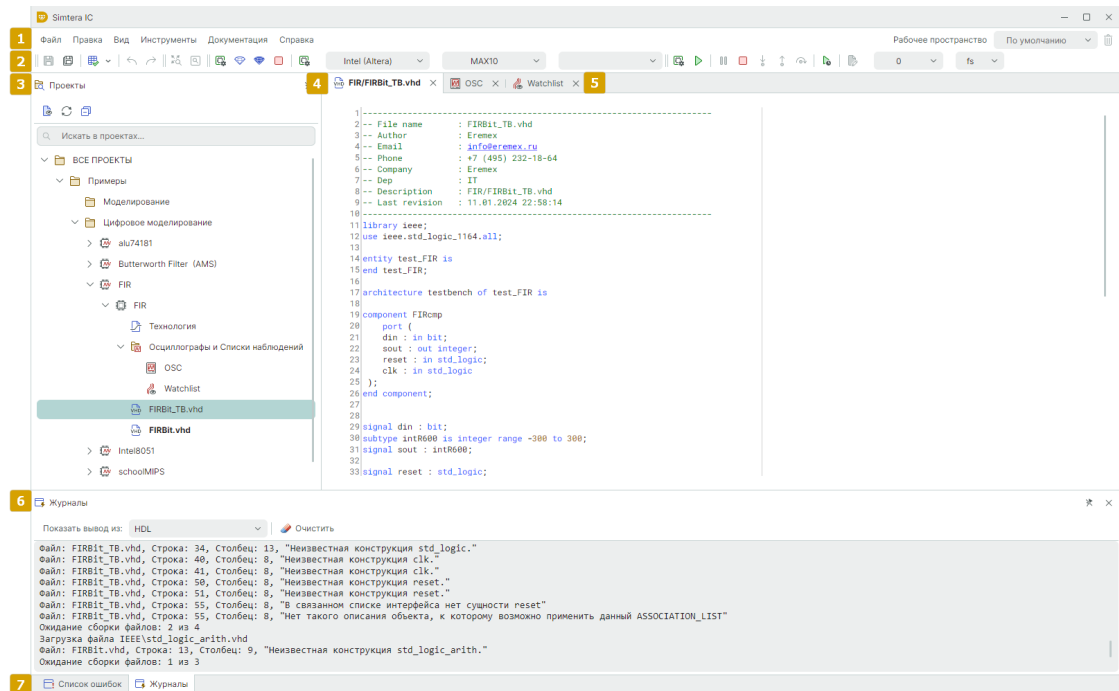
Simtera IC

1 Файл Правка Вид Инструменты Документация Справка Рабочее пространство По умолчанию

2 Intel (Altera) MAX10 0 fs

3 Проекты

Искать в проектах...

ВСЕ ПРОЕКТЫ
Примеры
Моделирование
Цифровое моделирование
alu74181
Butterworth Filter (AMS)
FIR
FIR
Технология
Осциллографы и Списки наблюдений
OSC
Watchlist
FIRBit_TB.vhd
FIRBit.vhd
Intel8051
schoolMIPS

4 FIR/FIRBit_TB.vhd OSC Watchlist 5

1 ------------------------------------------------------------------
2 -- File name : FIRBit_TB.vhd
3 -- Author : Eremex
4 -- Email : info@eremex.ru
5 -- Phone : +7 (495) 232-18-64
6 -- Company : Eremex
7 -- Dep : IT
8 -- Description : FIR/FIRBit_TB.vhd
9 -- Last revision : 11.01.2024 22:58:14
10 ------------------------------------------------------------------
11 library ieee;
12 use ieee.std_logic_1164.all;
13
14 entity test_FIR is
15 end test_FIR;
16
17 architecture testbench of test_FIR is
18
19 component FIRcmp
20 port (
21 din : in bit;
22 sout : out integer;
23 reset : in std_logic;
24 clk : in std_logic
25 );
26 end component;
27
28
29 signal din : bit;
30 subtype intR600 is integer range -300 to 300;
31 signal sout : intR600;
32
33 signal reset : std_logic;

6 Журналы

Показать вывод из: HDL Очистить

Файл: FIRBit_TB.vhd, Строка: 34, Столбец: 13, "Неизвестная конструкция std_logic."
Файл: FIRBit_TB.vhd, Строка: 40, Столбец: 8, "Неизвестная конструкция clk."
Файл: FIRBit_TB.vhd, Строка: 41, Столбец: 8, "Неизвестная конструкция clk."
Файл: FIRBit_TB.vhd, Строка: 50, Столбец: 8, "Неизвестная конструкция reset."
Файл: FIRBit_TB.vhd, Строка: 51, Столбец: 8, "Неизвестная конструкция reset."
Файл: FIRBit_TB.vhd, Строка: 55, Столбец: 8, "В связанном списке интерфейса нет сущности reset"
Файл: FIRBit_TB.vhd, Строка: 55, Столбец: 8, "Нет такого описания объекта, к которому возможно применить данный ASSOCIATION_LIST"
Ожидание сборки файлов: 2 из 4
Загрузка файла IEEE\std_logic_arith.vhd
Файл: FIRBit.vhd, Строка: 13, Столбец: 9, "Неизвестная конструкция std_logic_arith."
Ожидание сборки файлов: 1 из 3

7 Список ошибок Журналы